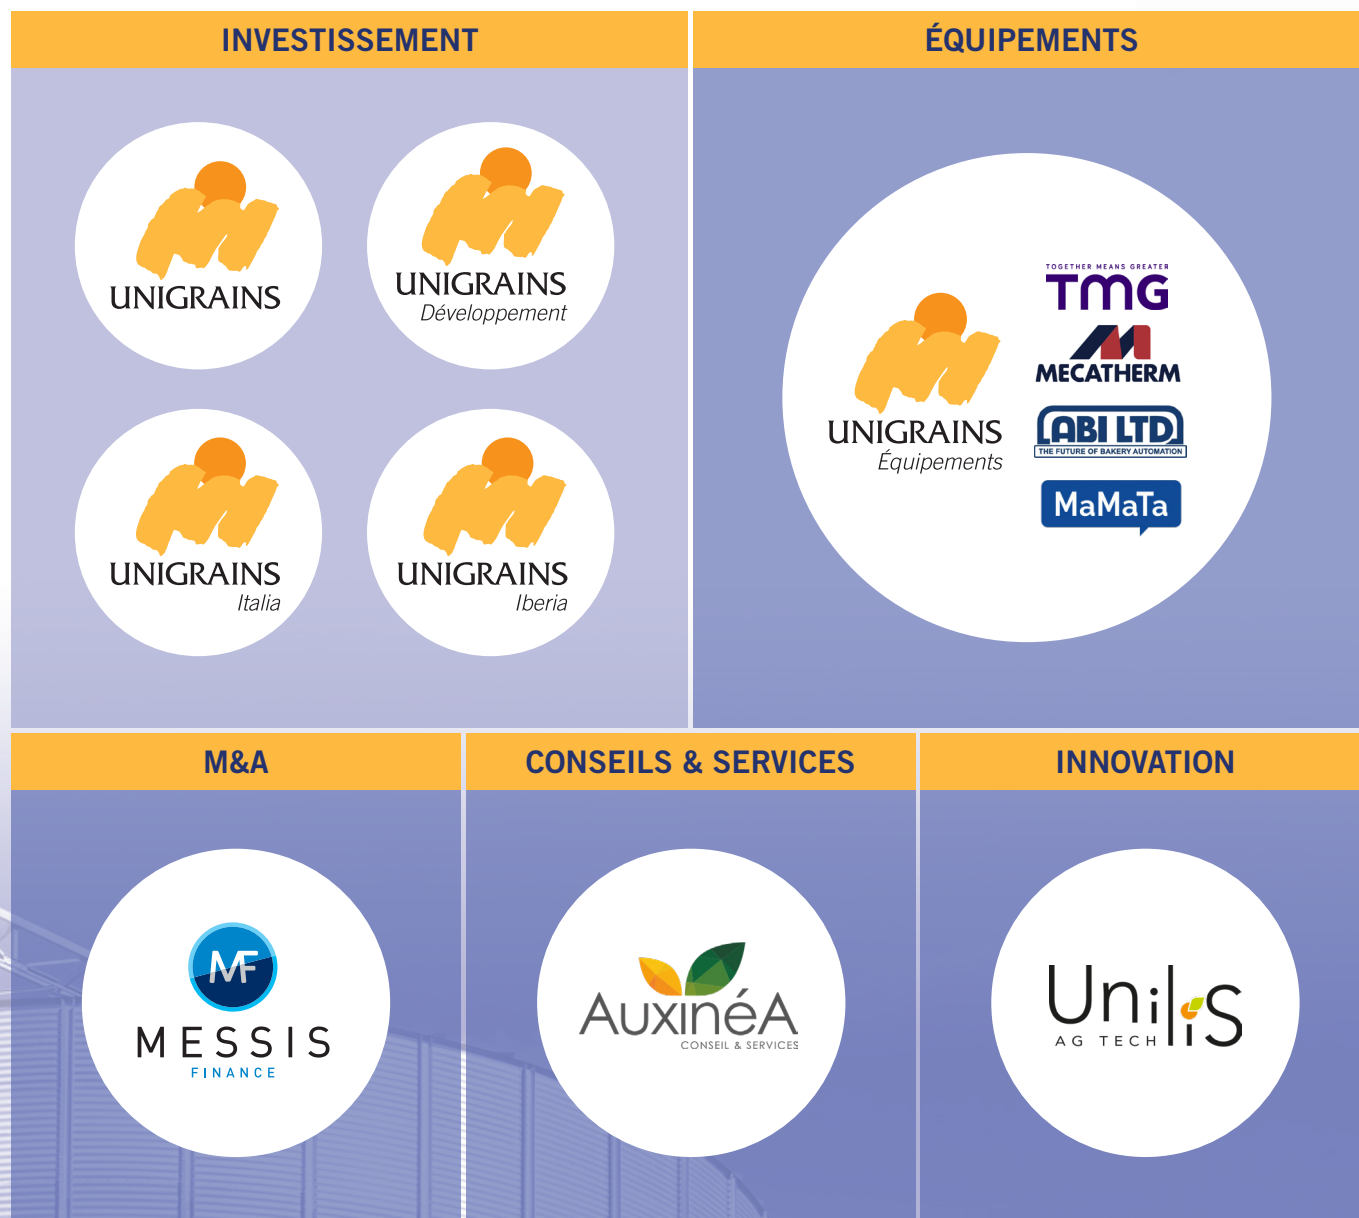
INVESTISSEMENT

UNIGRAINS

UNIGRAINS
Développement

UNIGRAINS
Italia

UNIGRAINS
Iberia

ÉQUIPEMENTS

UNIGRAINS
Équipements

TOGETHER MEANS GREATER
TMG

MECATHERM

ABI LTD
THE FUTURE OF BAKERY AUTOMATION

MaMaTa

M&A

MF
MESSIS
FINANCE

CONSEILS & SERVICES

AuxinéA
CONSEIL & SERVICES

INNOVATION

Unilis
AG TECH